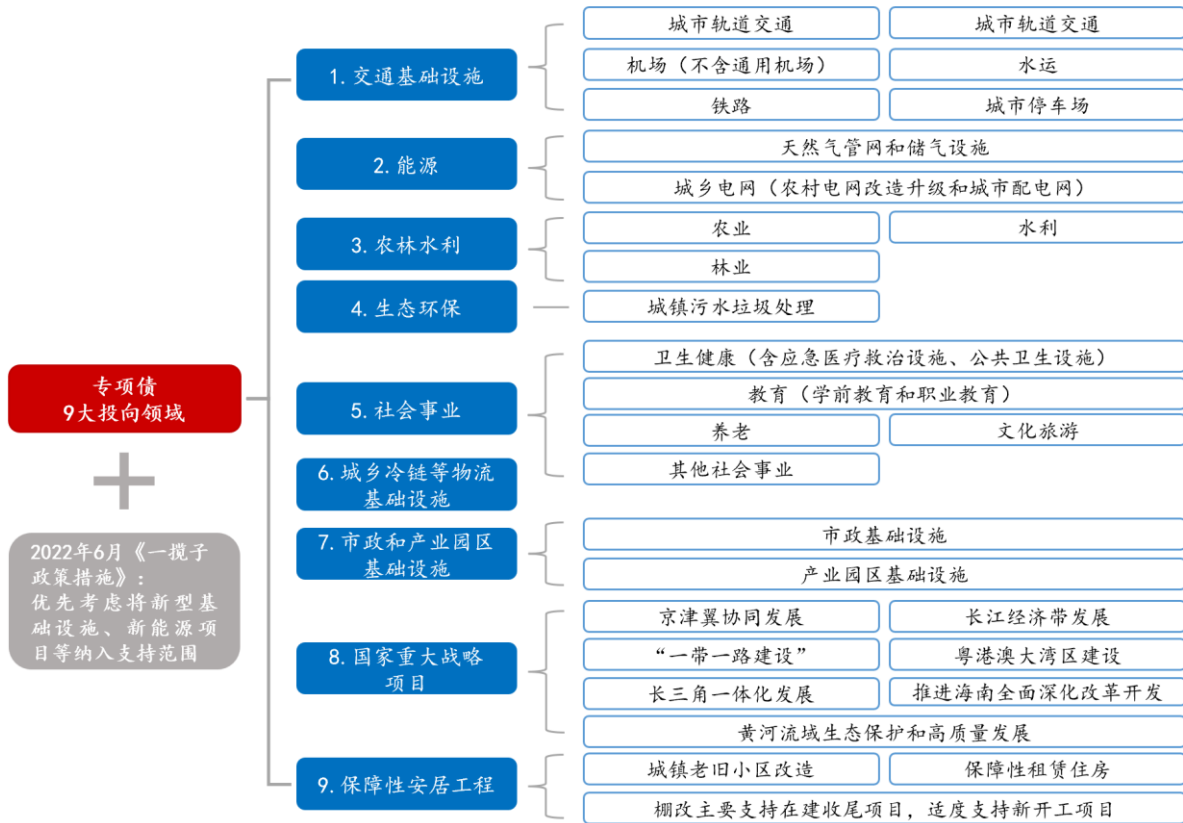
专项债
9大投向领域

2022年6月《一揽子政策措施》：优先考虑将新型基础设施、新能源项目等纳入支持范围

1. 交通基础设施
城市轨道交通
城市轨道交通
机场（不含通用机场）
水运
铁路
城市停车场

2. 能源
天然气管网和储气设施
城乡电网（农村电网改造升级和城市配电网）

3. 农林水利
农业
水利
林业

4. 生态环保
城镇污水垃圾处理

5. 社会事业
卫生健康（含应急医疗救治设施、公共卫生设施）
教育（学前教育和职业教育）
养老
文化旅游
其他社会事业

6. 城乡冷链等物流基础设施

7. 市政和产业园区基础设施
市政基础设施
产业园区基础设施

8. 国家重大战略项目
京津冀协同发展
长江经济带发展
"一带一路建设"
粤港澳大湾区建设
长三角一体化发展
推进海南全面深化改革开发
黄河流域生态保护和高质量发展

9. 保障性安居工程
城镇老旧小区改造
保障性租赁住房
棚改主要支持在建收尾项目，适度支持新开工项目